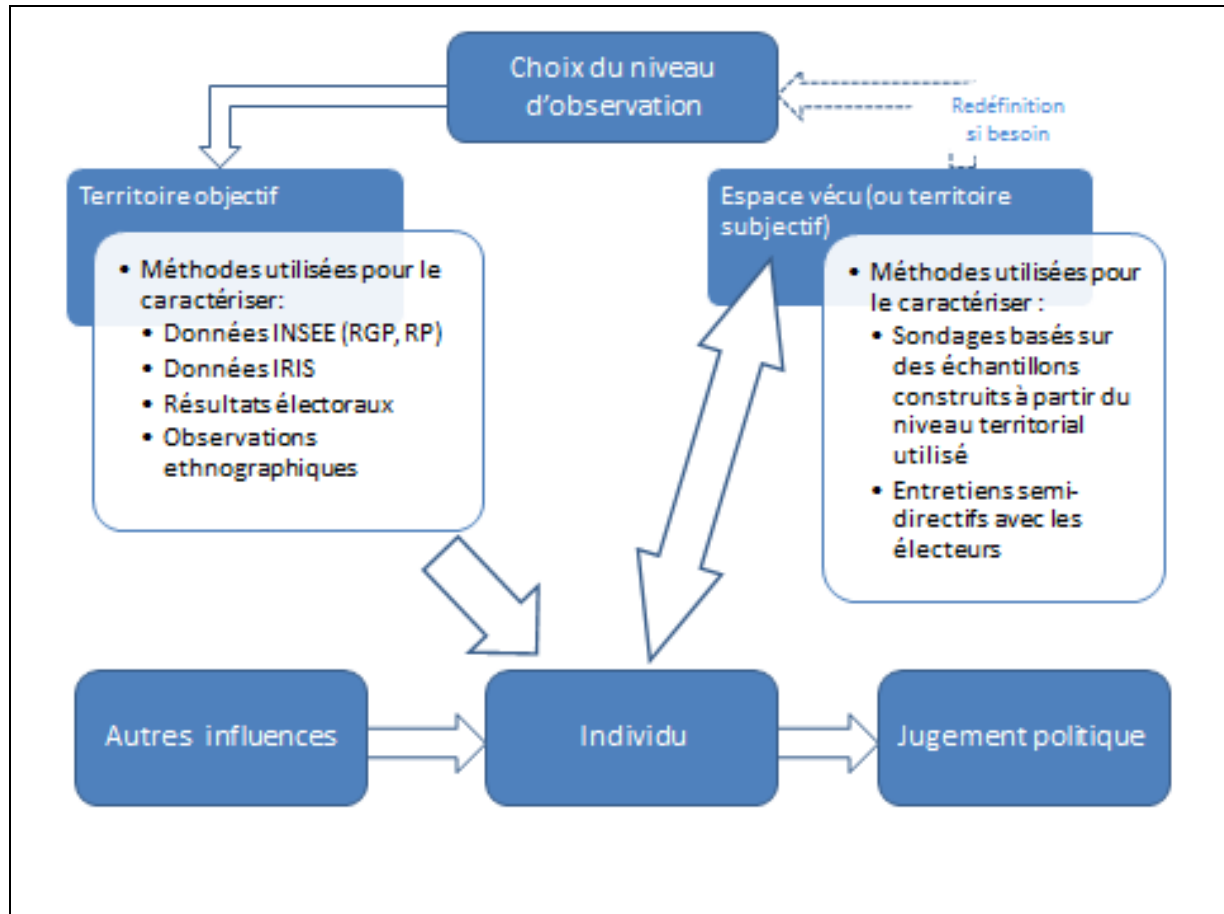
Choix du niveau d'observation

Redéfinition si besoin

Territoire objectif

- Méthodes utilisées pour le caractériser:
  - Données INSEE (RGP, RP)
  - Données IRIS
  - Résultats électoraux
  - Observations ethnographiques

Espace vécu (ou territoire subjectif)

- Méthodes utilisées pour le caractériser :
  - Sondages basés sur des échantillons construits à partir du niveau territorial utilisé
  - Entretiens semi-directifs avec les électeurs

Autres influences

Individu

Jugement politique